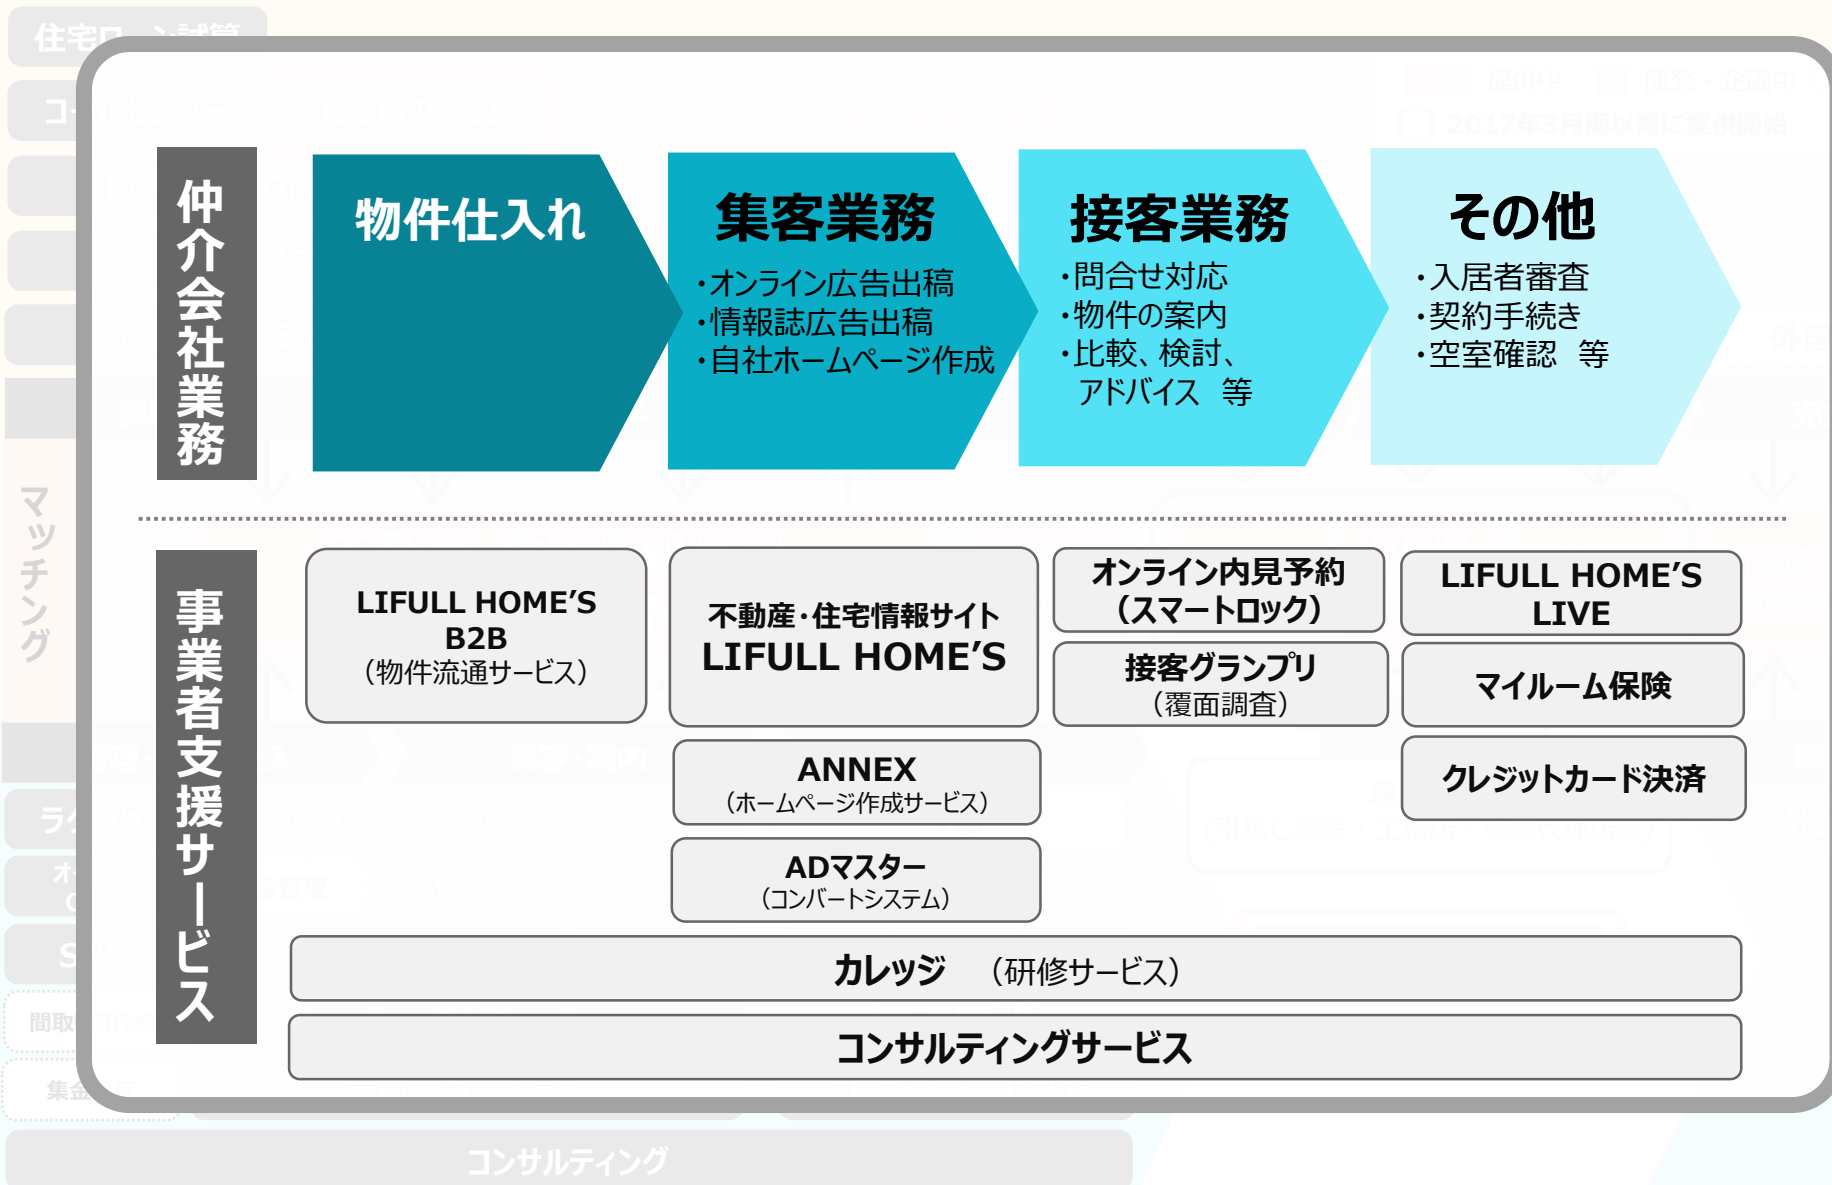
仲介会社業務

物件仕入れ

集客業務
・オンライン広告出稿
・情報誌広告出稿
・自社ホームページ作成

接客業務
・問合せ対応
・物件の案内
・比較、検討、アドバイス 等

その他
・入居者審査
・契約手続き
・空室確認 等

事業者支援サービス

LIFULL HOME'S B2B
(物件流通サービス)

不動産・住宅情報サイト
LIFULL HOME'S

オンライン内見予約
(スマートロック)

LIFULL HOME'S LIVE

接客グランプリ
(覆面調査)

マイルーム保険

ANNEX
(ホームページ作成サービス)

クレジットカード決済

ADマスター
(コンバートシステム)

カレッジ (研修サービス)

コンサルティングサービス

マッチング

コンサルティング